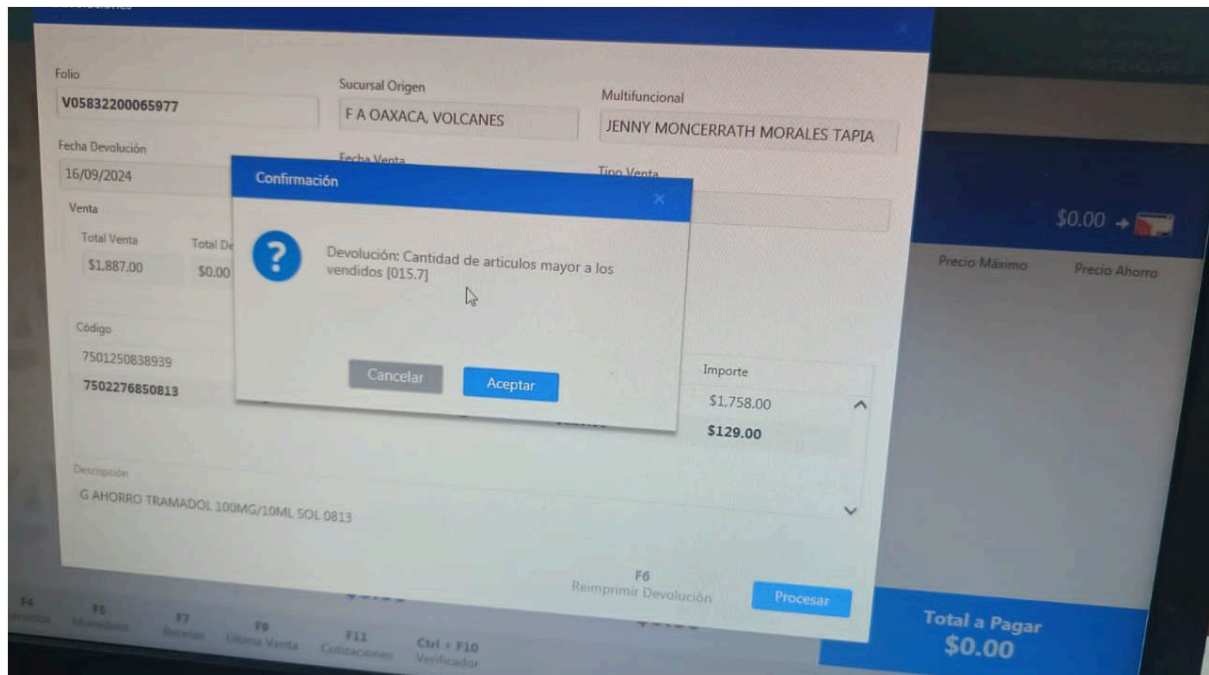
Folio
V05832200065977

Sucursal Origen
F A OAXACA, VOLCANES

Multifuncional
JENNY MONCERRATH MORALES TAPIA

Fecha Devolución
16/09/2024

Fecha Venta

Tipo Venta

Venta
Total Venta
$1,887.00
Total De
$0.00

Confirmación

Devolución: Cantidad de articulos mayor a los vendidos [015.7]

Cancelar
Aceptar

Código
7501250838939
7502276850813

Importe
$1,758.00
$129.00

Descripción
G AHORRO TRAMADOL 100MG/10ML SOL 0813

F6
Reimprimir Devolución

Procesar

$0.00

Precio Máximo
Precio Ahorro

F4
F5
Monedero
F7
Recetas
F9
Ultima Venta
F11
Cotizaciones
Ctrl + F10
Verificador

Total a Pagar
$0.00